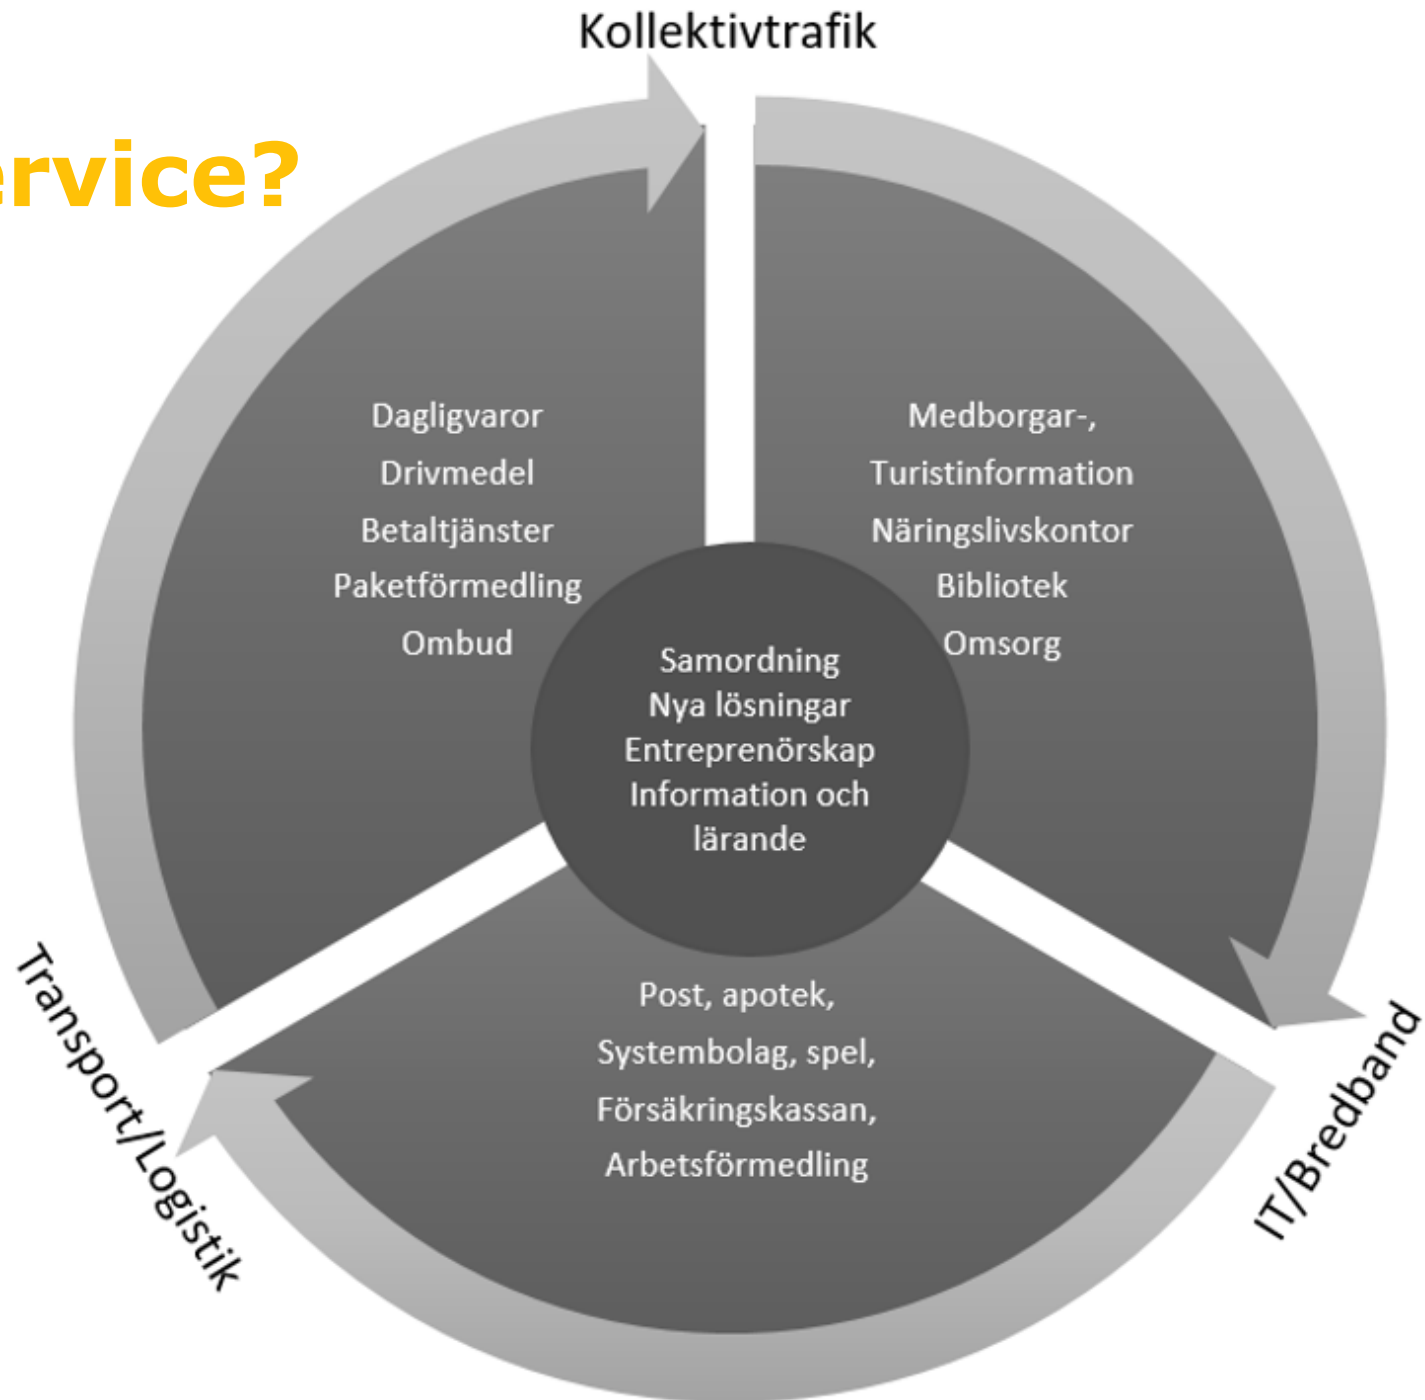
ervice?

Kollektivtrafik

Dagligvaror
Drivmedel
Betaltjänster
Paketförmedling
Ombud

Medborgar-,
Turistinformation
Näringslivskontor
Bibliotek
Omsorg

Samordning
Nya lösningar
Entreprenörskap
Information och lärande

Post, apotek,
Systembolag, spel,
Försäkringskassan,
Arbetsförmedling

Transport/Logistik

IT/Bredband